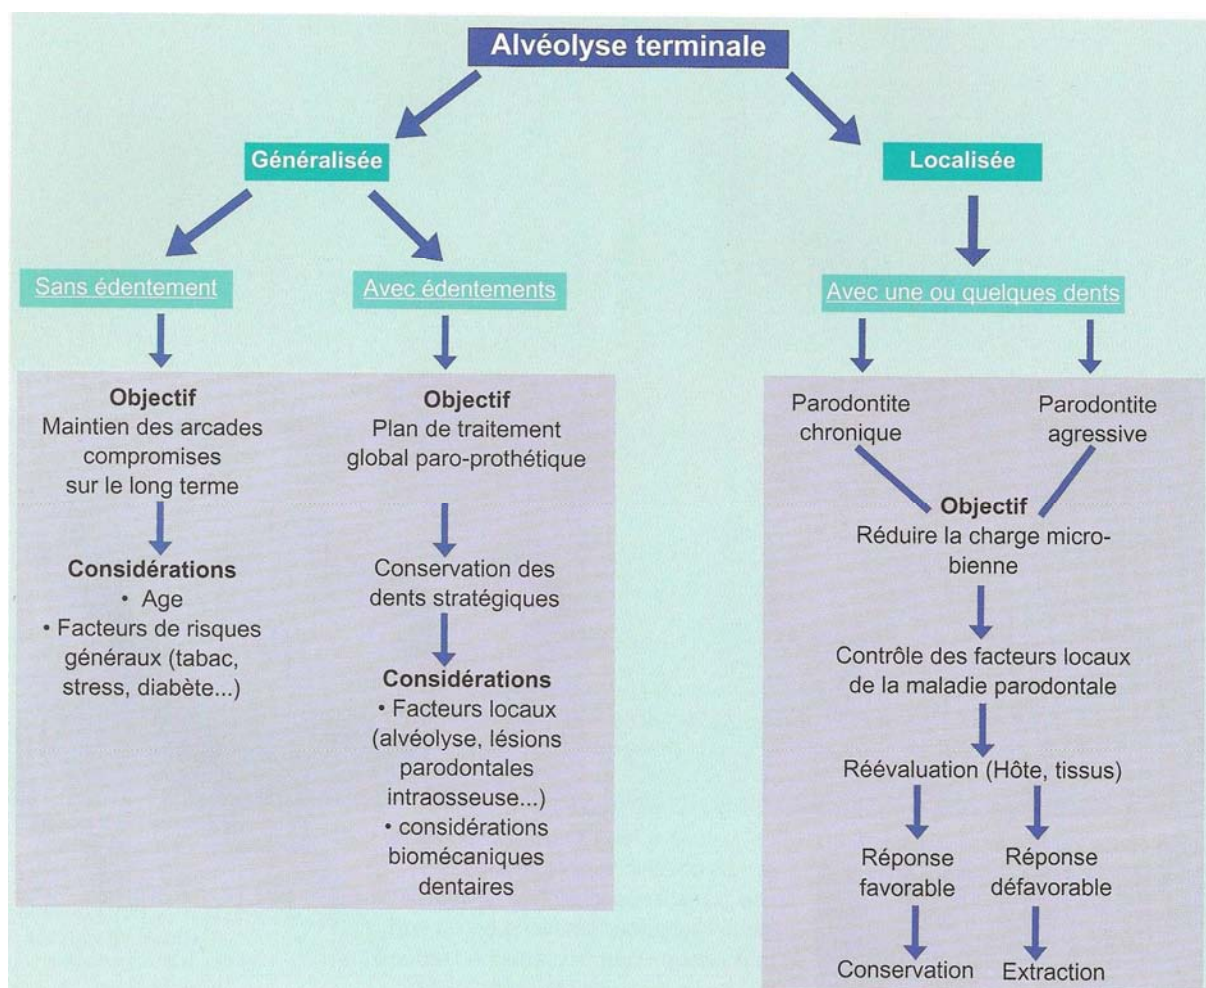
Alvéolyse terminale

Généralisée

Localisée

Sans édentement

Avec édentements

Avec une ou quelques dents

Objectif
Maintien des arcades compromises sur le long terme

Considérations
• Age
• Facteurs de risques généraux (tabac, stress, diabète...)

Objectif
Plan de traitement global paro-prothétique

Conservation des dents stratégiques

Considérations
• Facteurs locaux (alvéolyse, lésions parodontales intraosseuse...)
• considérations biomécaniques dentaires

Parodontite chronique

Parodontite agressive

Objectif
Réduire la charge microbienne

Contrôle des facteurs locaux de la maladie parodontale

Réévaluation (Hôte, tissus)

Réponse favorable

Réponse défavorable

Conservation

Extraction